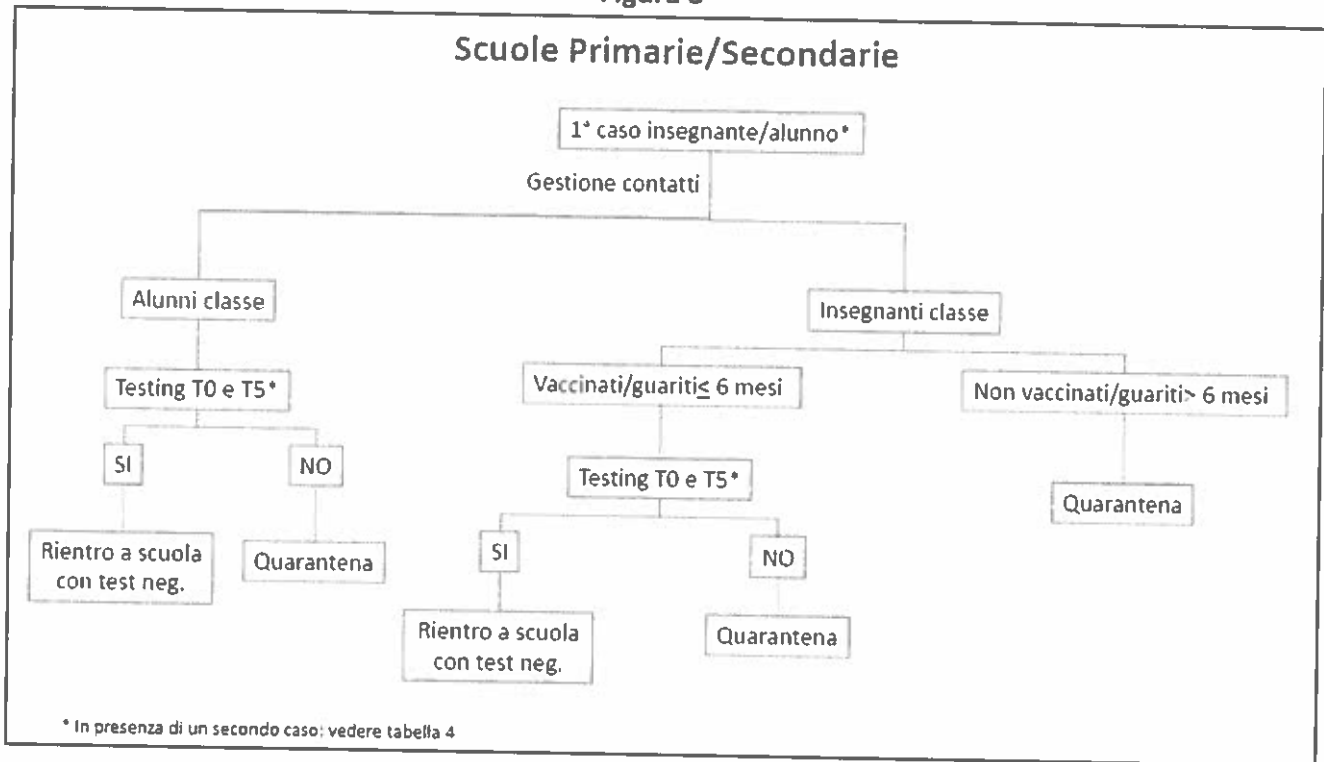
Figura 3

Scuole Primarie/Secondarie

1° caso insegnante/alunno*

Gestione contatti

Alunni classe

Insegnanti classe

Testing T0 e T5*

Vaccinati/guariti≤ 6 mesi

Non vaccinati/guariti> 6 mesi

SI

NO

Testing T0 e T5*

Quarantena

Rientro a scuola con test neg.

Quarantena

SI

NO

Rientro a scuola con test neg.

Quarantena

* In presenza di un secondo caso: vedere tabella 4